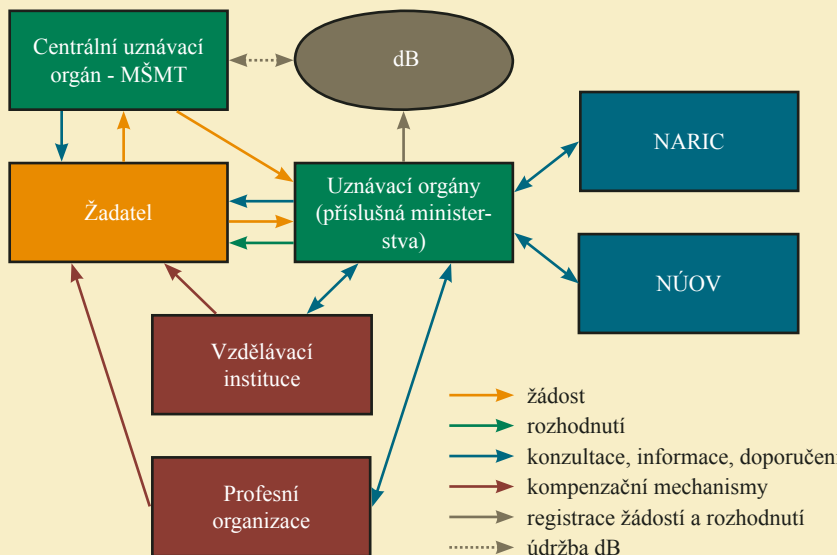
Centrální uznávací orgán - MŠMT

dB

NARIC

Žadatel

Uznávací orgány (příslušná ministerstva)

NÚOV

Vzdělávací instituce

Profesní organizace

žádost
rozhodnutí
konzultace, informace, doporučen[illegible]
kompenzační mechanismy
registrace žádostí a rozhodnutí
údržba dB